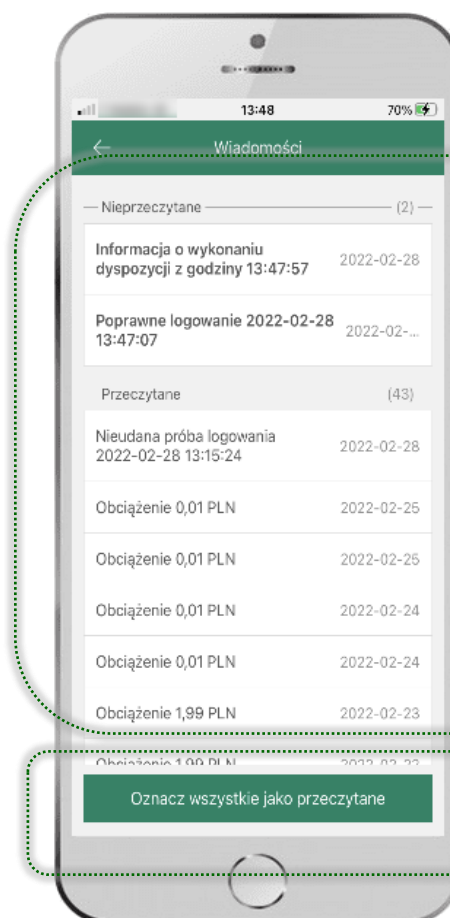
13:48 70%

Wiadomości

Nieprzeczytane (2)

Informacja o wykonaniu dyspozycji z godziny 13:47:57 2022-02-28

Poprawne logowanie 2022-02-28 13:47:07 2022-02-...

Przeczytane (43)

Nieudana próba logowania 2022-02-28 13:15:24 2022-02-28

Obciążenie 0,01 PLN 2022-02-25

Obciążenie 0,01 PLN 2022-02-25

Obciążenie 0,01 PLN 2022-02-24

Obciążenie 0,01 PLN 2022-02-24

Obciążenie 1,99 PLN 2022-02-23

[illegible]

Oznacz wszystkie jako przeczytane